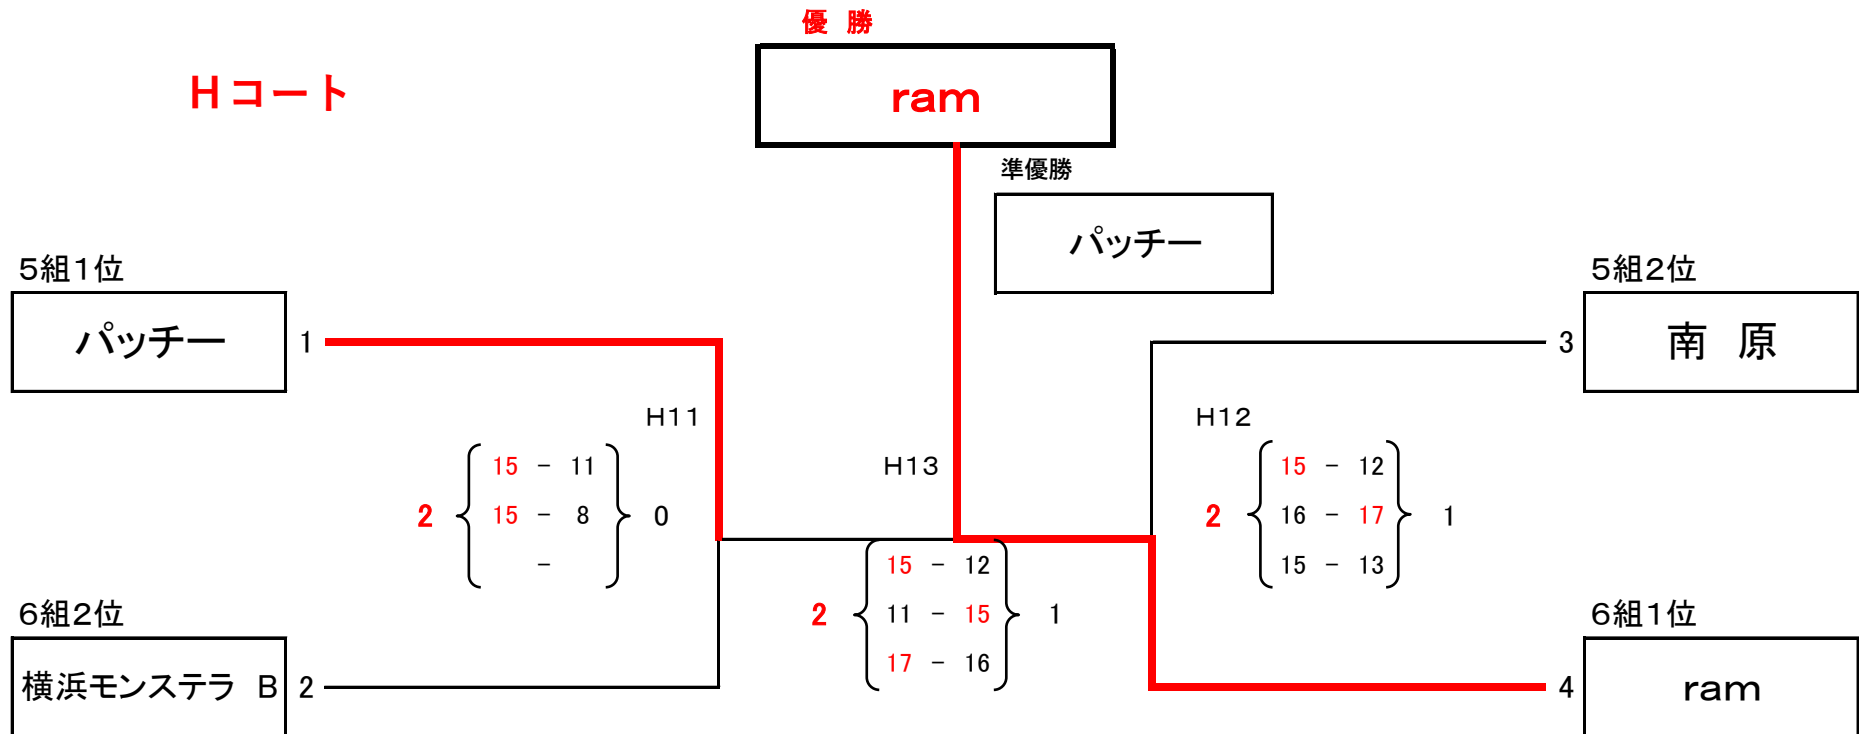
優　勝

Hコート

ram

準優勝

パッチー

5組1位

パッチー

1

5組2位

南　原

3

H11

2

15 − 11
15 − 8
−

0

H13

H12

2

15 − 12
16 − 17
15 − 13

1

2

15 − 12
11 − 15
17 − 16

1

6組2位

横浜モンステラ　B

2

6組1位

4

ram